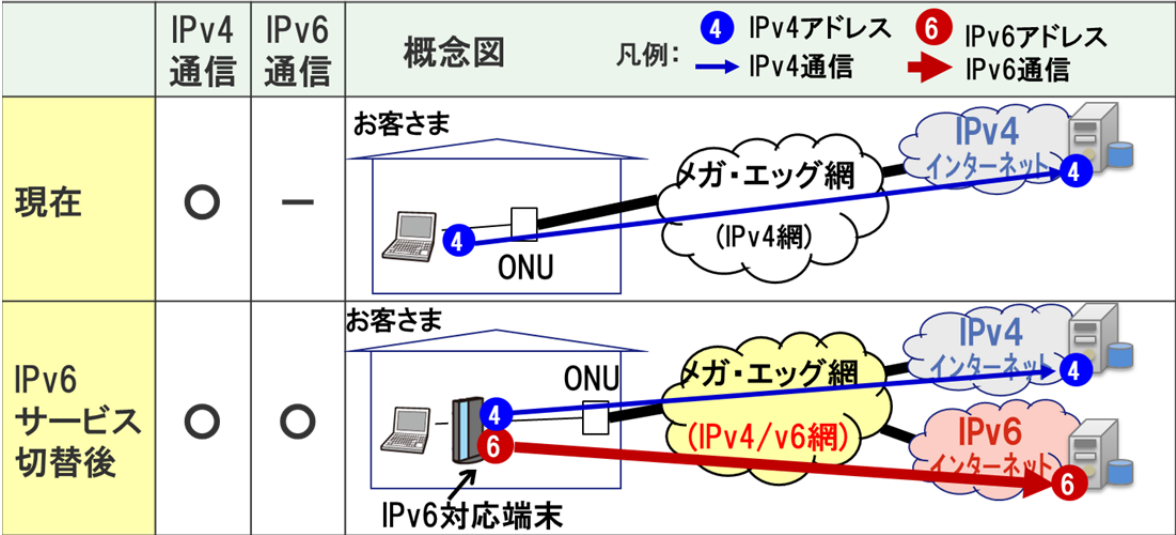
|  | IPv4通信 | IPv6通信 | 概念図 凡例: 4 IPv4アドレス IPv4通信 6 IPv6アドレス IPv6通信 |
|---|---|---|---|
| 現在 | ○ | ー | お客さま 4 ONU メガ・エッグ網 (IPv4網) IPv4 インターネット 4 |
| IPv6サービス切替後 | ○ | ○ | お客さま 4 6 ONU IPv6対応端末 メガ・エッグ網 (IPv4/v6網) IPv4 インターネット 4 IPv6 インターネット 6 |